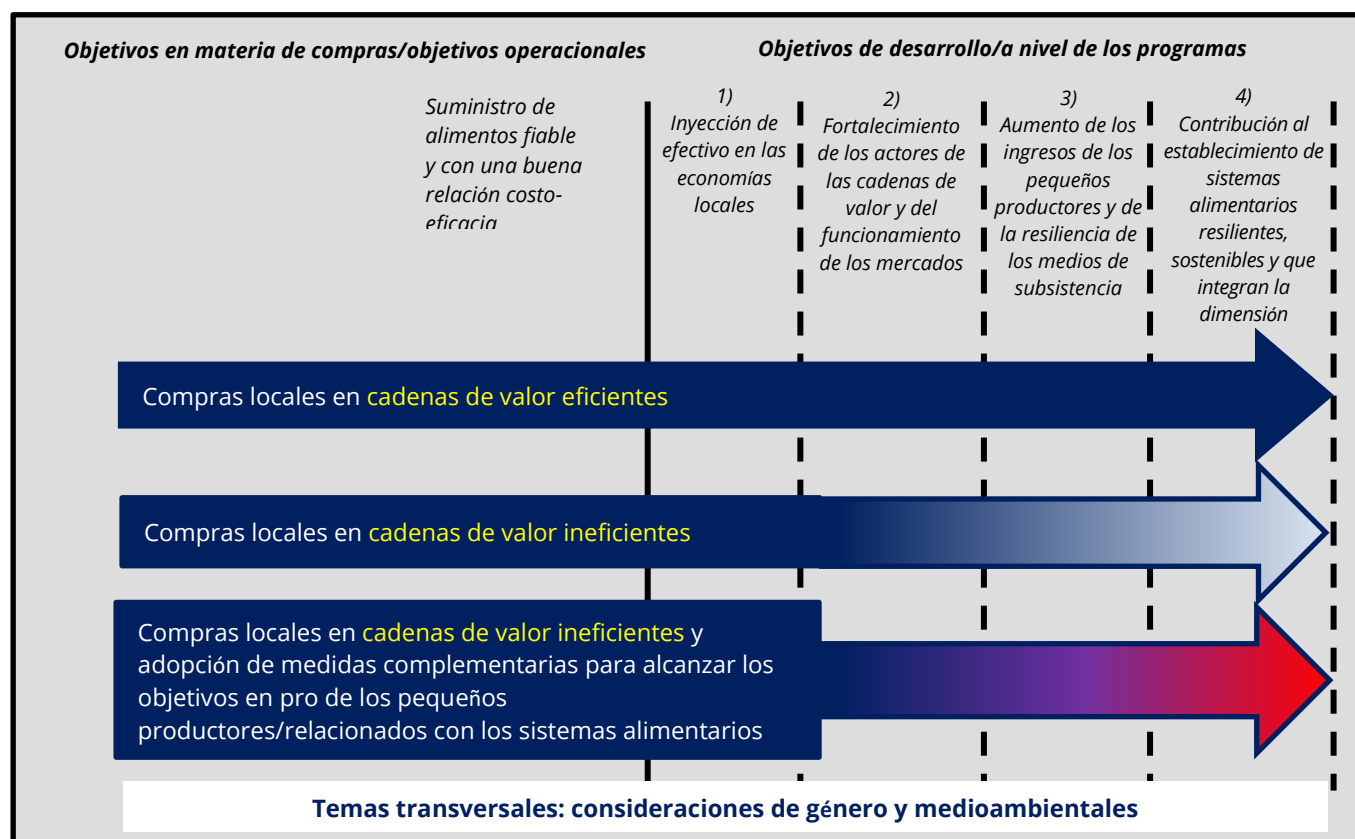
Objetivos en materia de compras/objetivos operacionales

Objetivos de desarrollo/a nivel de los programas

Suministro de alimentos fiable y con una buena relación costo-eficacia

1) Inyección de efectivo en las economías locales

2) Fortalecimiento de los actores de las cadenas de valor y del funcionamiento de los mercados

3) Aumento de los ingresos de los pequeños productores y de la resiliencia de los medios de subsistencia

4) Contribución al establecimiento de sistemas alimentarios resilientes, sostenibles y que integran la dimensión

Compras locales en cadenas de valor eficientes

Compras locales en cadenas de valor ineficientes

Compras locales en cadenas de valor ineficientes y adopción de medidas complementarias para alcanzar los objetivos en pro de los pequeños productores/relacionados con los sistemas alimentarios

Temas transversales: consideraciones de género y medioambientales